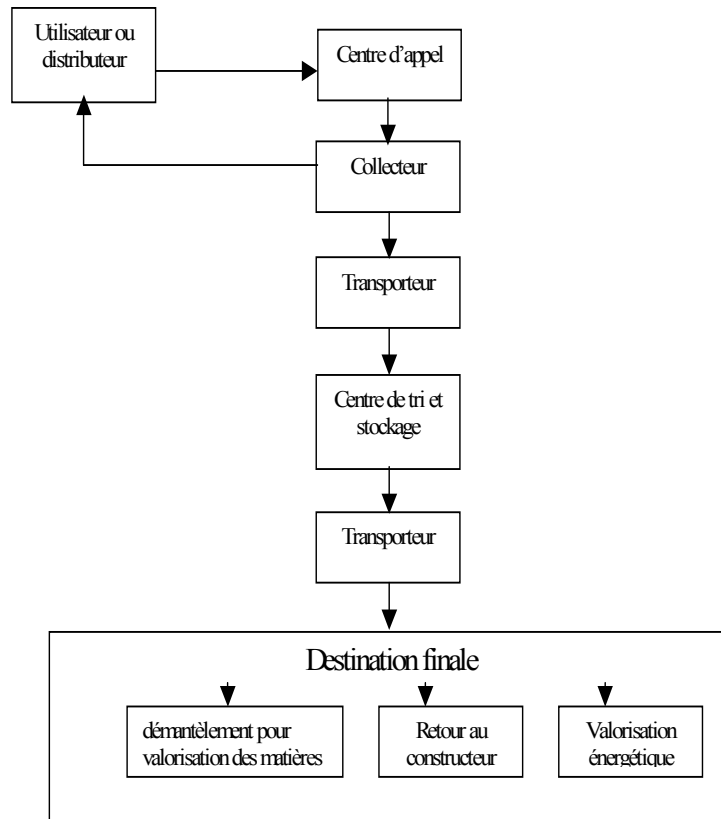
Utilisateur ou distributeur

Centre d'appel

Collecteur

Transporteur

Centre de tri et stockage

Transporteur

Destination finale

démantèlement pour valorisation des matières

Retour au constructeur

Valorisation énergétique